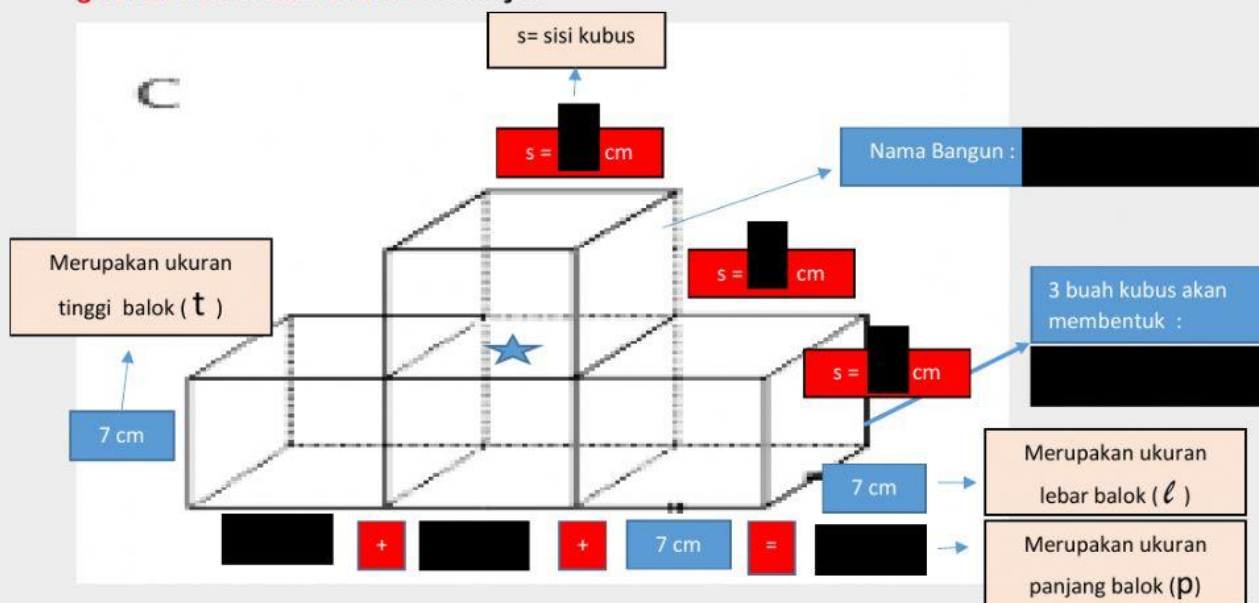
s= sisi kubus

C

s = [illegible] cm

Nama Bangun :

Merupakan ukuran tinggi balok ( t )

s = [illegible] cm

3 buah kubus akan membentuk :

s = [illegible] cm

7 cm

7 cm

Merupakan ukuran lebar balok ( $\ell$ )

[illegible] + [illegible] + 7 cm = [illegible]

Merupakan ukuran panjang balok (p)